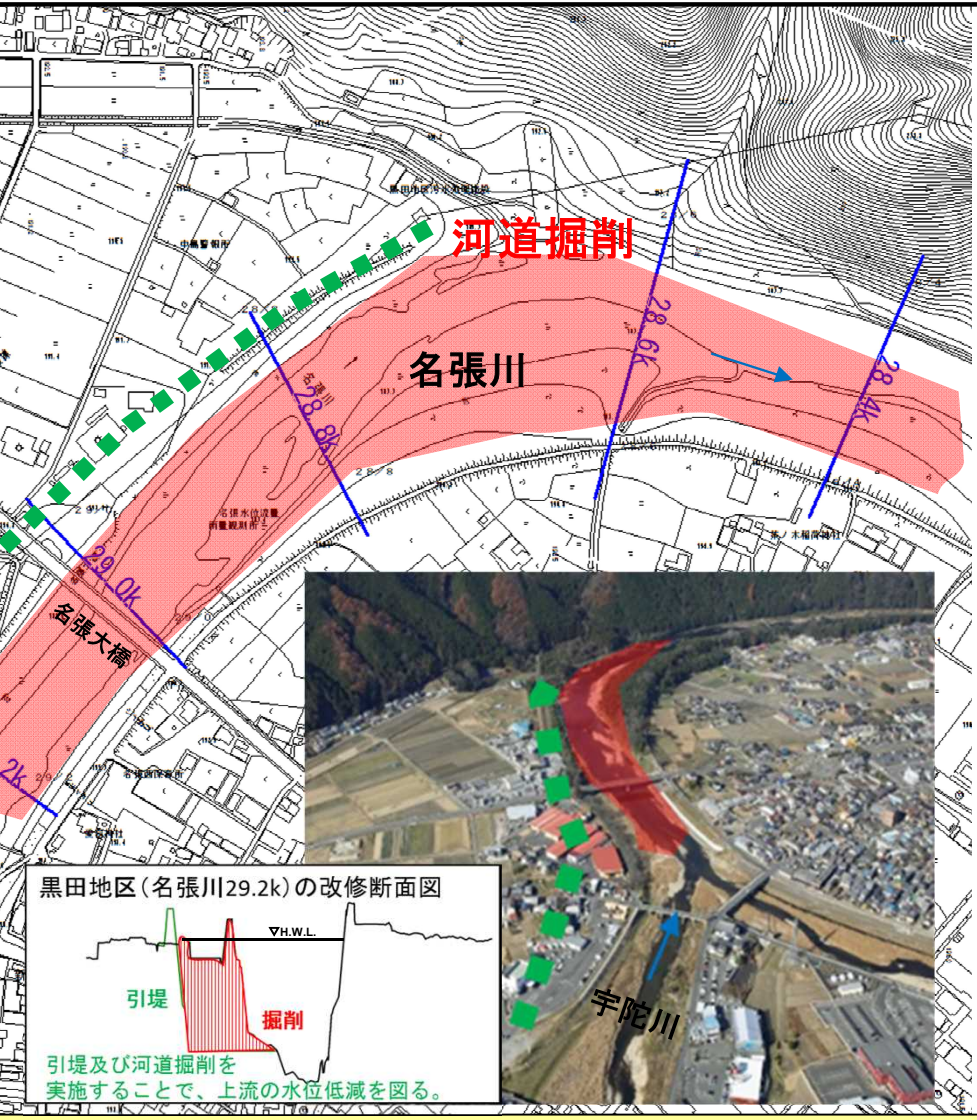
河道掘削

名張川

28.8k

28.6k

28.4k

29.0k

名張大橋

2k

名張水位流量雨量観測所

宇陀川

黒田地区（名張川29.2k）の改修断面図

▽H.W.L.

引堤

掘削

引堤及び河道掘削を実施することで、上流の水位低減を図る。